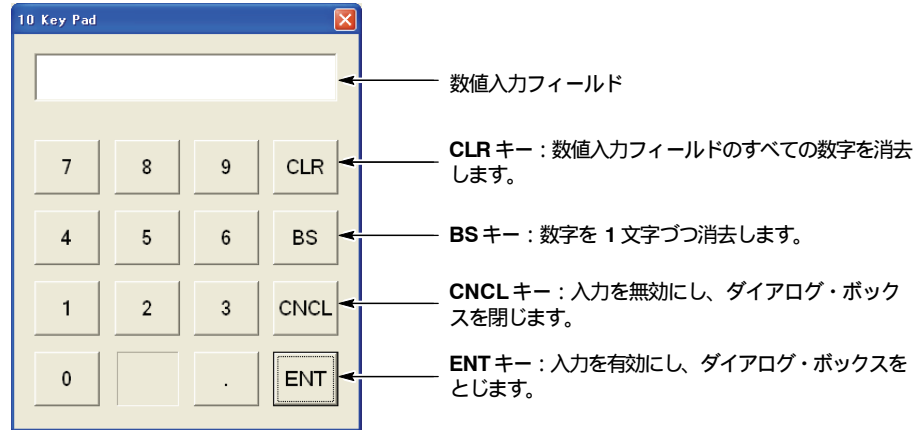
10 Key Pad

7 8 9 CLR
4 5 6 BS
1 2 3 CNCL
0 . ENT

数値入力フィールド

CLR キー：数値入力フィールドのすべての数字を消去します。

BS キー：数字を 1 文字づつ消去します。

CNCL キー：入力を無効にし、ダイアログ・ボックスを閉じます。

ENT キー：入力を有効にし、ダイアログ・ボックスをとじます。